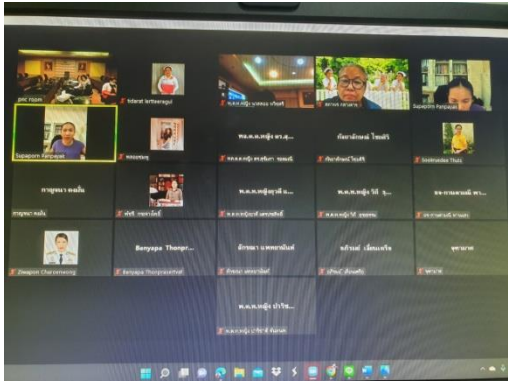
pnc rspm
tidarat lerttaweegul
พ.ต.ท.หญิง บุษยมณ ทรัพย์
ดารเพ เลานวด
Supaporn Panpayak
Supaporn Panpayak
พ.ต.ท.หญิง ทว.ส...
กัลยาลักษณ์ ไชยดี
Sookvadee Thuts
กาญจนา คงมั่น
พ.ต.ท.หญิงวดี อ...
พ.ต.ท.หญิง วิ ร...
ระ-กาญจนธ์ ศร...
Ziwaporn Charoenwong
Benyapa Thonpr...
Benyapa Thonprasertvat
อักขมา แพทยพันธ์
กกิกรณ์ เนี่ยมเกริ
ขุดาภาค
พ.ต.ท.หญิง ปาริช...